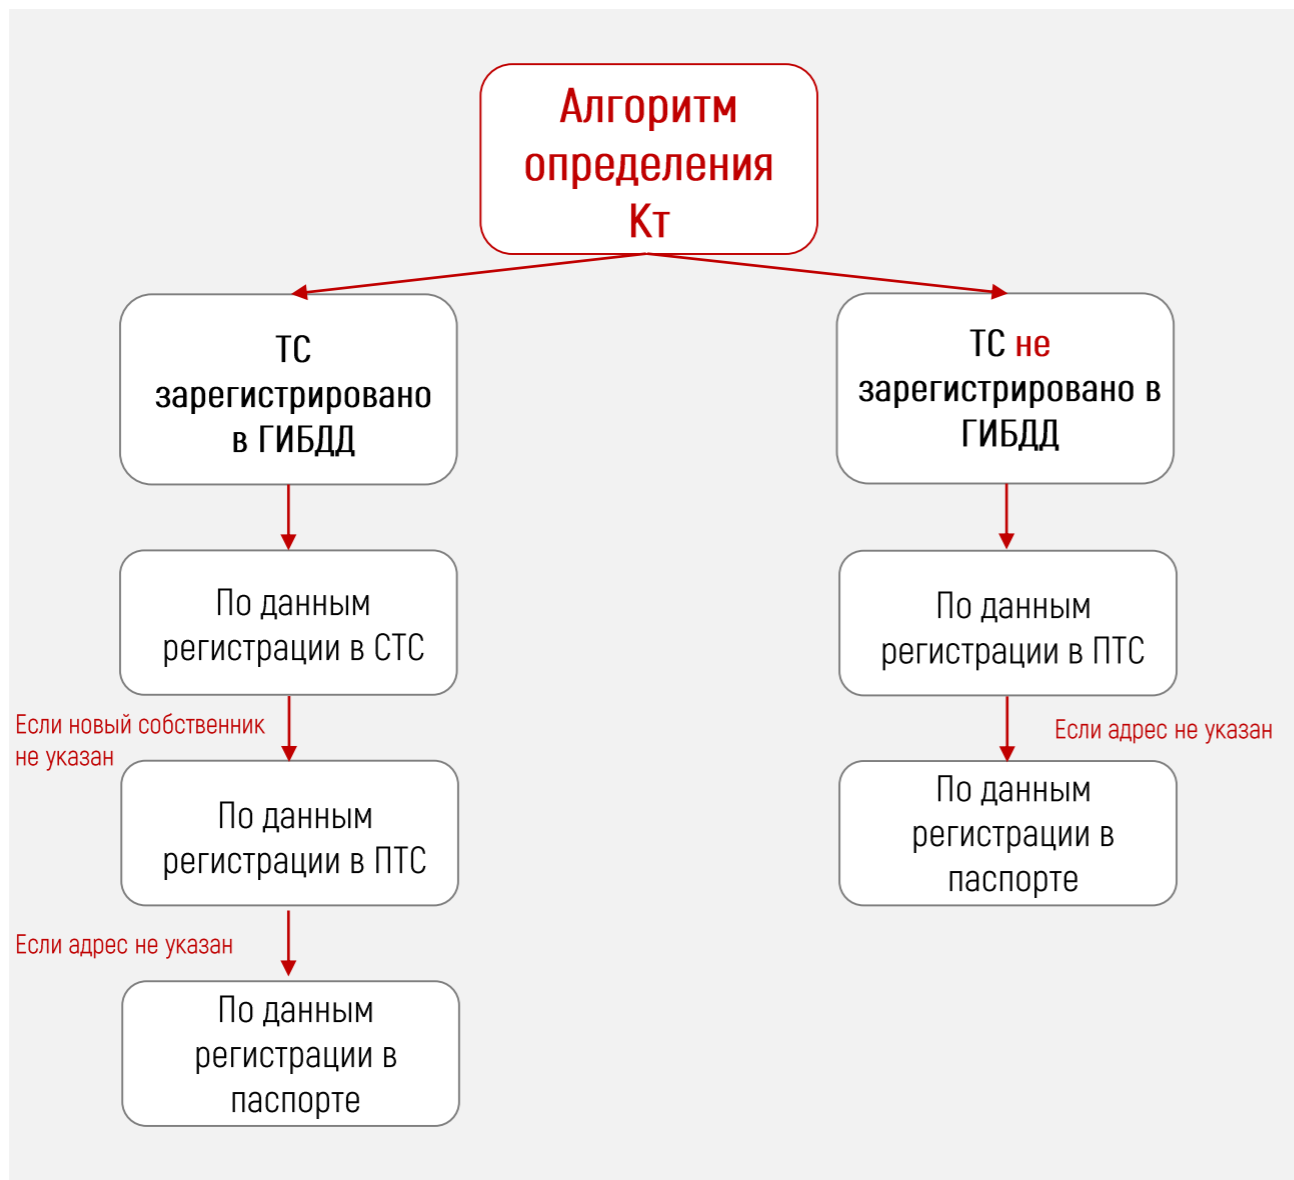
Алгоритм определения Кт

ТС зарегистрировано в ГИБДД

По данным регистрации в СТС

Если новый собственник не указан

По данным регистрации в ПТС

Если адрес не указан

По данным регистрации в паспорте

ТС не зарегистрировано в ГИБДД

По данным регистрации в ПТС

Если адрес не указан

По данным регистрации в паспорте